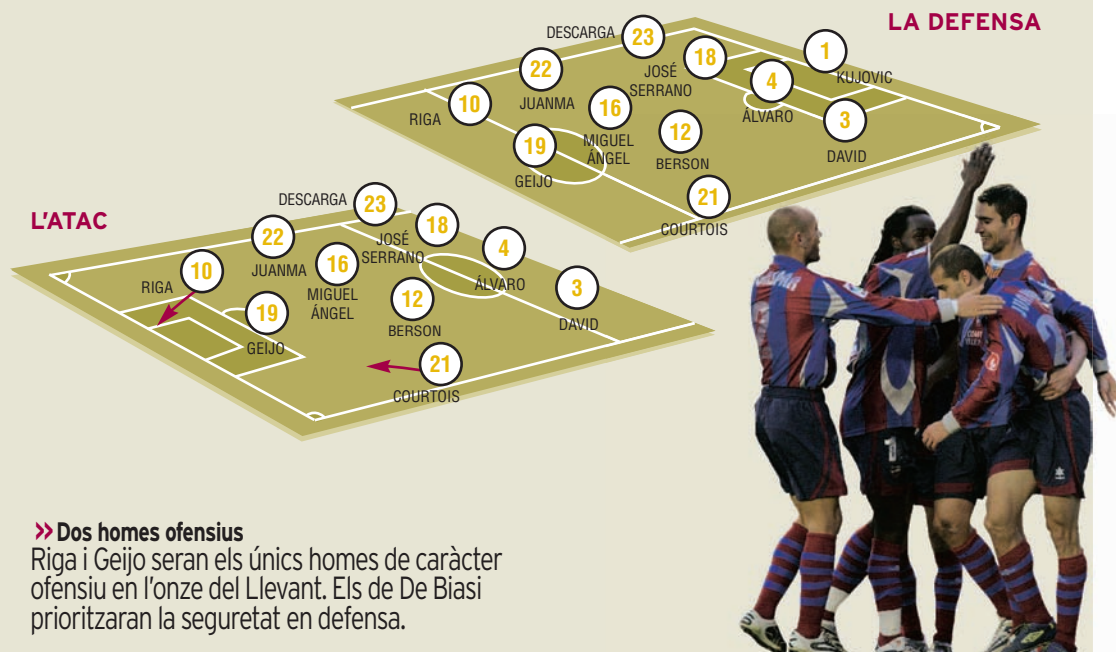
LA DEFENSA

DESCARGA 23
22 JUANMA
18 JOSÉ SERRANO
1 KUJOVIC
10 RIGA
16 MIGUEL ÁNGEL
4 ÁLVARO
19 GEIJO
12 BERSON
3 DAVID
21 COURTOIS

L'ATAC

DESCARGA 23
22 JUANMA
18 JOSÉ SERRANO
4 ÁLVARO
10 RIGA
16 MIGUEL ÁNGEL
3 DAVID
19 GEIJO
12 BERSON
21 COURTOIS

» Dos homes ofensius
Riga i Geijo seran els únics homes de caràcter ofensiu en l'onze del Llevant. Els de De Biasi prioritzaran la seguretat en defensa.